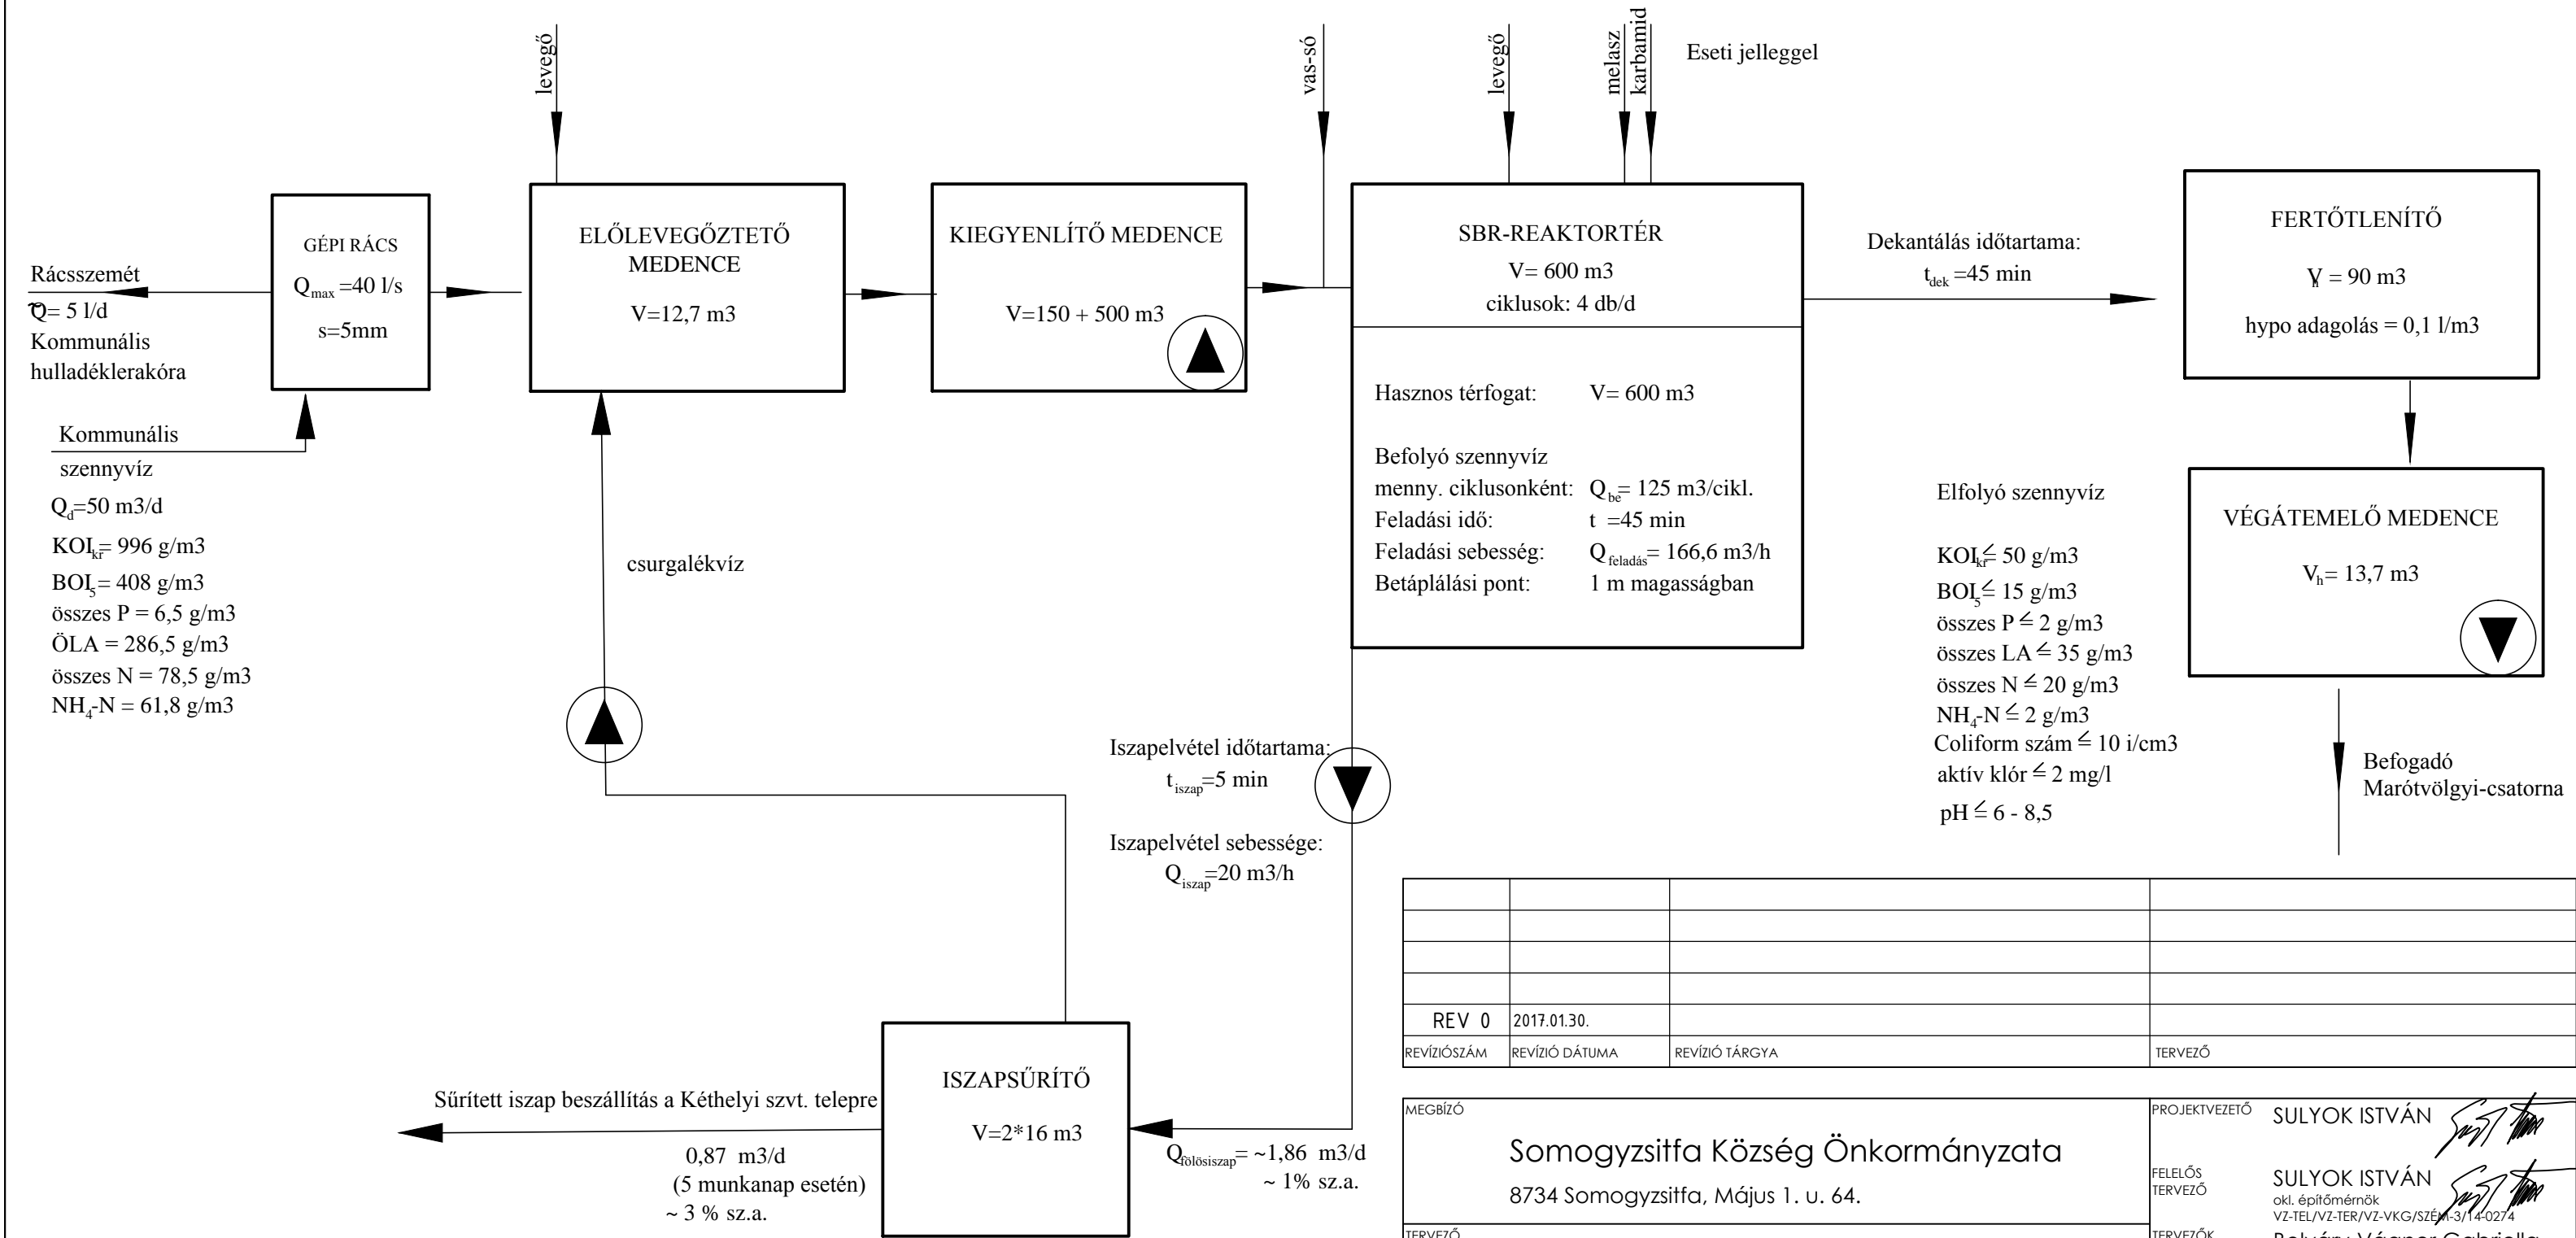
levegő

vas-só

levegő

melasz

karbamid

Eseti jelleggel

GÉPI RÁCS
$Q_{max}$ =40 l/s
s=5mm

Rácsszemét
Q= 5 l/d
Kommunális hulladéklerakóra

Kommunális szennyvíz
$Q_d$=50 m3/d
$KOI_{kr}$= 996 g/m3
$BOI_5$= 408 g/m3
összes P = 6,5 g/m3
ÖLA = 286,5 g/m3
összes N = 78,5 g/m3
$NH_4$-N = 61,8 g/m3

ELŐLEVEGŐZTETŐ MEDENCE
V=12,7 m3

KIEGYENLÍTŐ MEDENCE
V=150 + 500 m3

SBR-REAKTORTÉR
V= 600 m3
ciklusok: 4 db/d

Hasznos térfogat: V= 600 m3

Befolyó szennyvíz
menny. ciklusonként: $Q_{be}$= 125 m3/cikl.
Feladási idő: t =45 min
Feladási sebesség: $Q_{feladás}$= 166,6 m3/h
Betáplálási pont: 1 m magasságban

Dekantálás időtartama:
$t_{dek}$ =45 min

FERTŐTLENÍTŐ
V = 90 m3
hypo adagolás = 0,1 l/m3

VÉGÁTEMELŐ MEDENCE
$V_h$= 13,7 m3

Elfolyó szennyvíz
$KOI_{kr}$≤ 50 g/m3
$BOI_5$≤ 15 g/m3
összes P ≤ 2 g/m3
összes LA ≤ 35 g/m3
összes N ≤ 20 g/m3
$NH_4$-N ≤ 2 g/m3
Coliform szám ≤ 10 i/cm3
aktív klór ≤ 2 mg/l
pH ≤ 6 - 8,5

Befogadó
Marótvölgyi-csatorna

csurgalékvíz

Iszapelvétel időtartama:
$t_{iszap}$=5 min

Iszapelvétel sebessége:
$Q_{iszap}$=20 m3/h

ISZAPSŰRÍTŐ
V=2*16 m3

Sűrített iszap beszállítás a Kéthelyi szvt. telepre
0,87 m3/d
(5 munkanap esetén)
~ 3 % sz.a.

$Q_{fölösiszap}$= ~1,86 m3/d
~ 1% sz.a.

| | | | |
|---|---|---|---|
| | | | |
| | | | |
| | | | |
| REV 0 | 2017.01.30. | | |
| REVÍZIÓSZÁM | REVÍZIÓ DÁTUMA | REVÍZIÓ TÁRGYA | TERVEZŐ |

MEGBÍZÓ
Somogyzsitfa Község Önkormányzata
8734 Somogyzsitfa, Május 1. u. 64.

PROJEKTVEZETŐ SULYOK ISTVÁN
FELELŐS TERVEZŐ SULYOK ISTVÁN
okl. építőmérnök
VZ-TEL/VZ-TER/VZ-VKG/SZÉM-3/14-0274

TERVEZŐ
TERVEZŐK
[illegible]